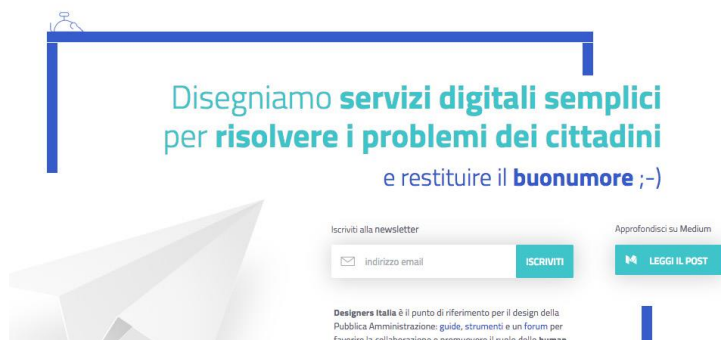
Disegniamo **servizi digitali semplici** per **risolvere i problemi dei cittadini**

e restituire il **buonumore** ;-)

Iscriviti alla newsletter

indirizzo email

ISCRIVITI

Approfondisci su Medium

LEGGI IL POST

**Designers Italia** è il punto di riferimento per il design della Pubblica Amministrazione: guide, strumenti e un forum per favorire la collaborazione e promuovere il ruolo dello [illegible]